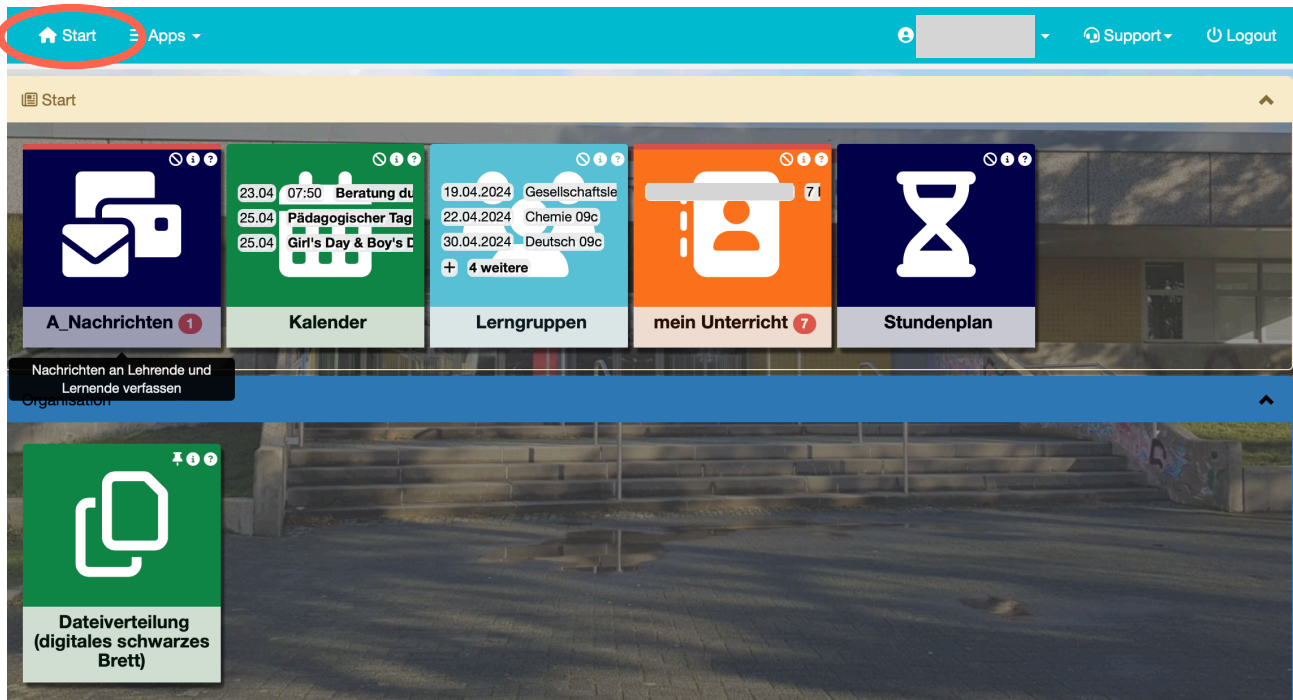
Start Apps

Support Logout

Start

23.04 07:50 Beratung du
25.04 Pädagogischer Tag
25.04 Girl's Day & Boy's D

19.04.2024 Gesellschaftsle
22.04.2024 Chemie 09c
30.04.2024 Deutsch 09c
+ 4 weitere

7 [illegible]

A_Nachrichten 1

Kalender

Lerngruppen

mein Unterricht 7

Stundenplan

Nachrichten an Lehrende und Lernende verfassen

Organisation

Dateiverteilung (digitales schwarzes Brett)